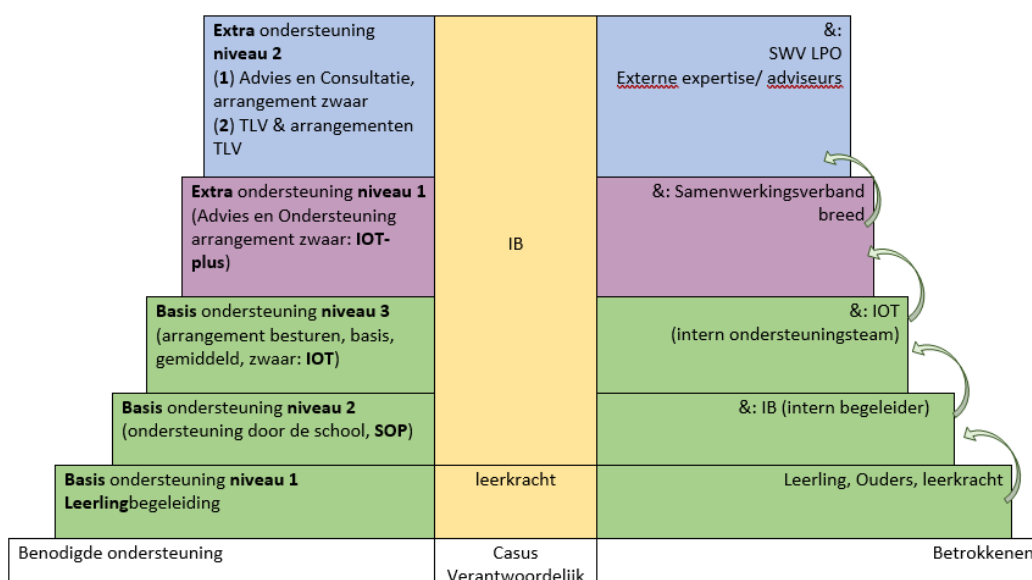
**Extra** ondersteuning **niveau 2**
(**1**) Advies en Consultatie, arrangement zwaar
(**2**) TLV & arrangementen TLV

&:
SWV LPO
Externe expertise/ adviseurs

**Extra** ondersteuning **niveau 1** (Advies en Ondersteuning arrangement zwaar: **IOT-plus**)

IB

&: Samenwerkingsverband breed

**Basis** ondersteuning **niveau 3** (arrangement besturen, basis, gemiddeld, zwaar: **IOT**)

&: IOT
(intern ondersteuningsteam)

**Basis** ondersteuning **niveau 2** (ondersteuning door de school, **SOP**)

&: IB (intern begeleider)

**Basis** ondersteuning **niveau 1**
**Leerling**begeleiding

leerkracht

Leerling, Ouders, leerkracht

Benodigde ondersteuning

Casus
Verantwoordelijk

Betrokkenen